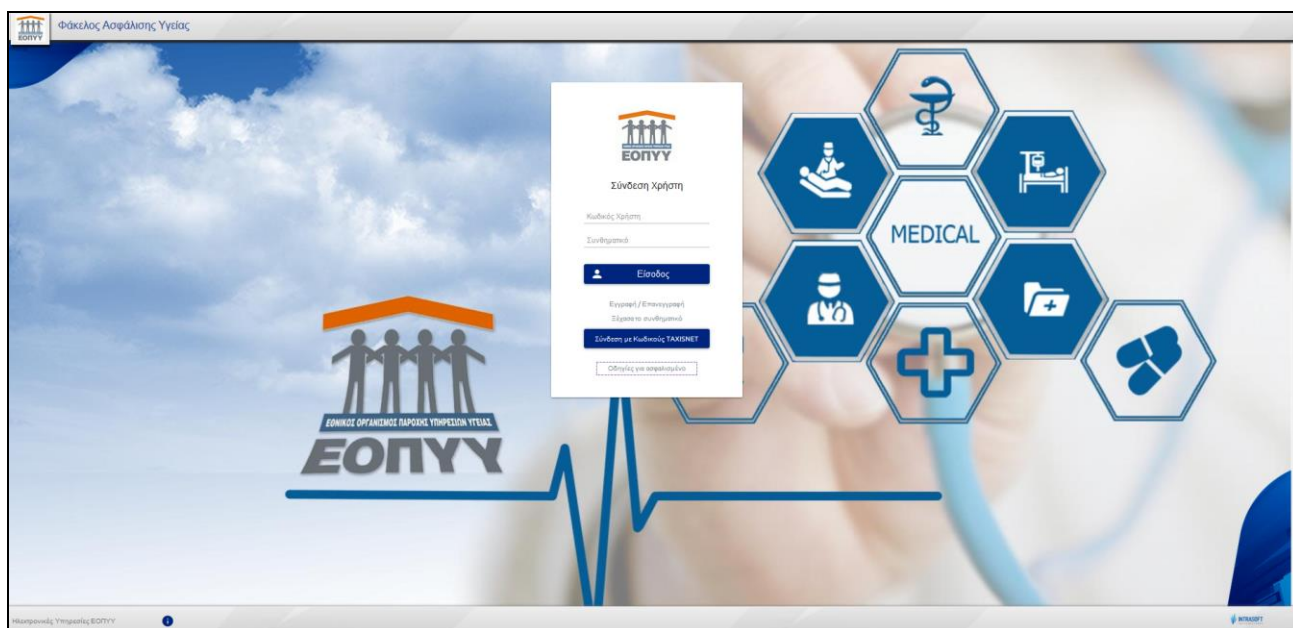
ΕΟΠΥΥ Φάκελος Ασφάλισης Υγείας

ΕΟΠΥΥ

Σύνδεση Χρήστη

Κωδικός Χρήστη

Συνθηματικό

Είσοδος

Εγγραφή / Επανεγγραφή

Ξέχασα το συνθηματικό

Σύνδεση με Κωδικούς TAXISNET

Οδηγίες για ασφαλισμένο

MEDICAL

ΕΘΝΙΚΟΣ ΟΡΓΑΝΙΣΜΟΣ ΠΑΡΟΧΗΣ ΥΠΗΡΕΣΙΩΝ ΥΓΕΙΑΣ

ΕΟΠΥΥ

Ηλεκτρονικές Υπηρεσίες ΕΟΠΥΥ

INTRASOFT